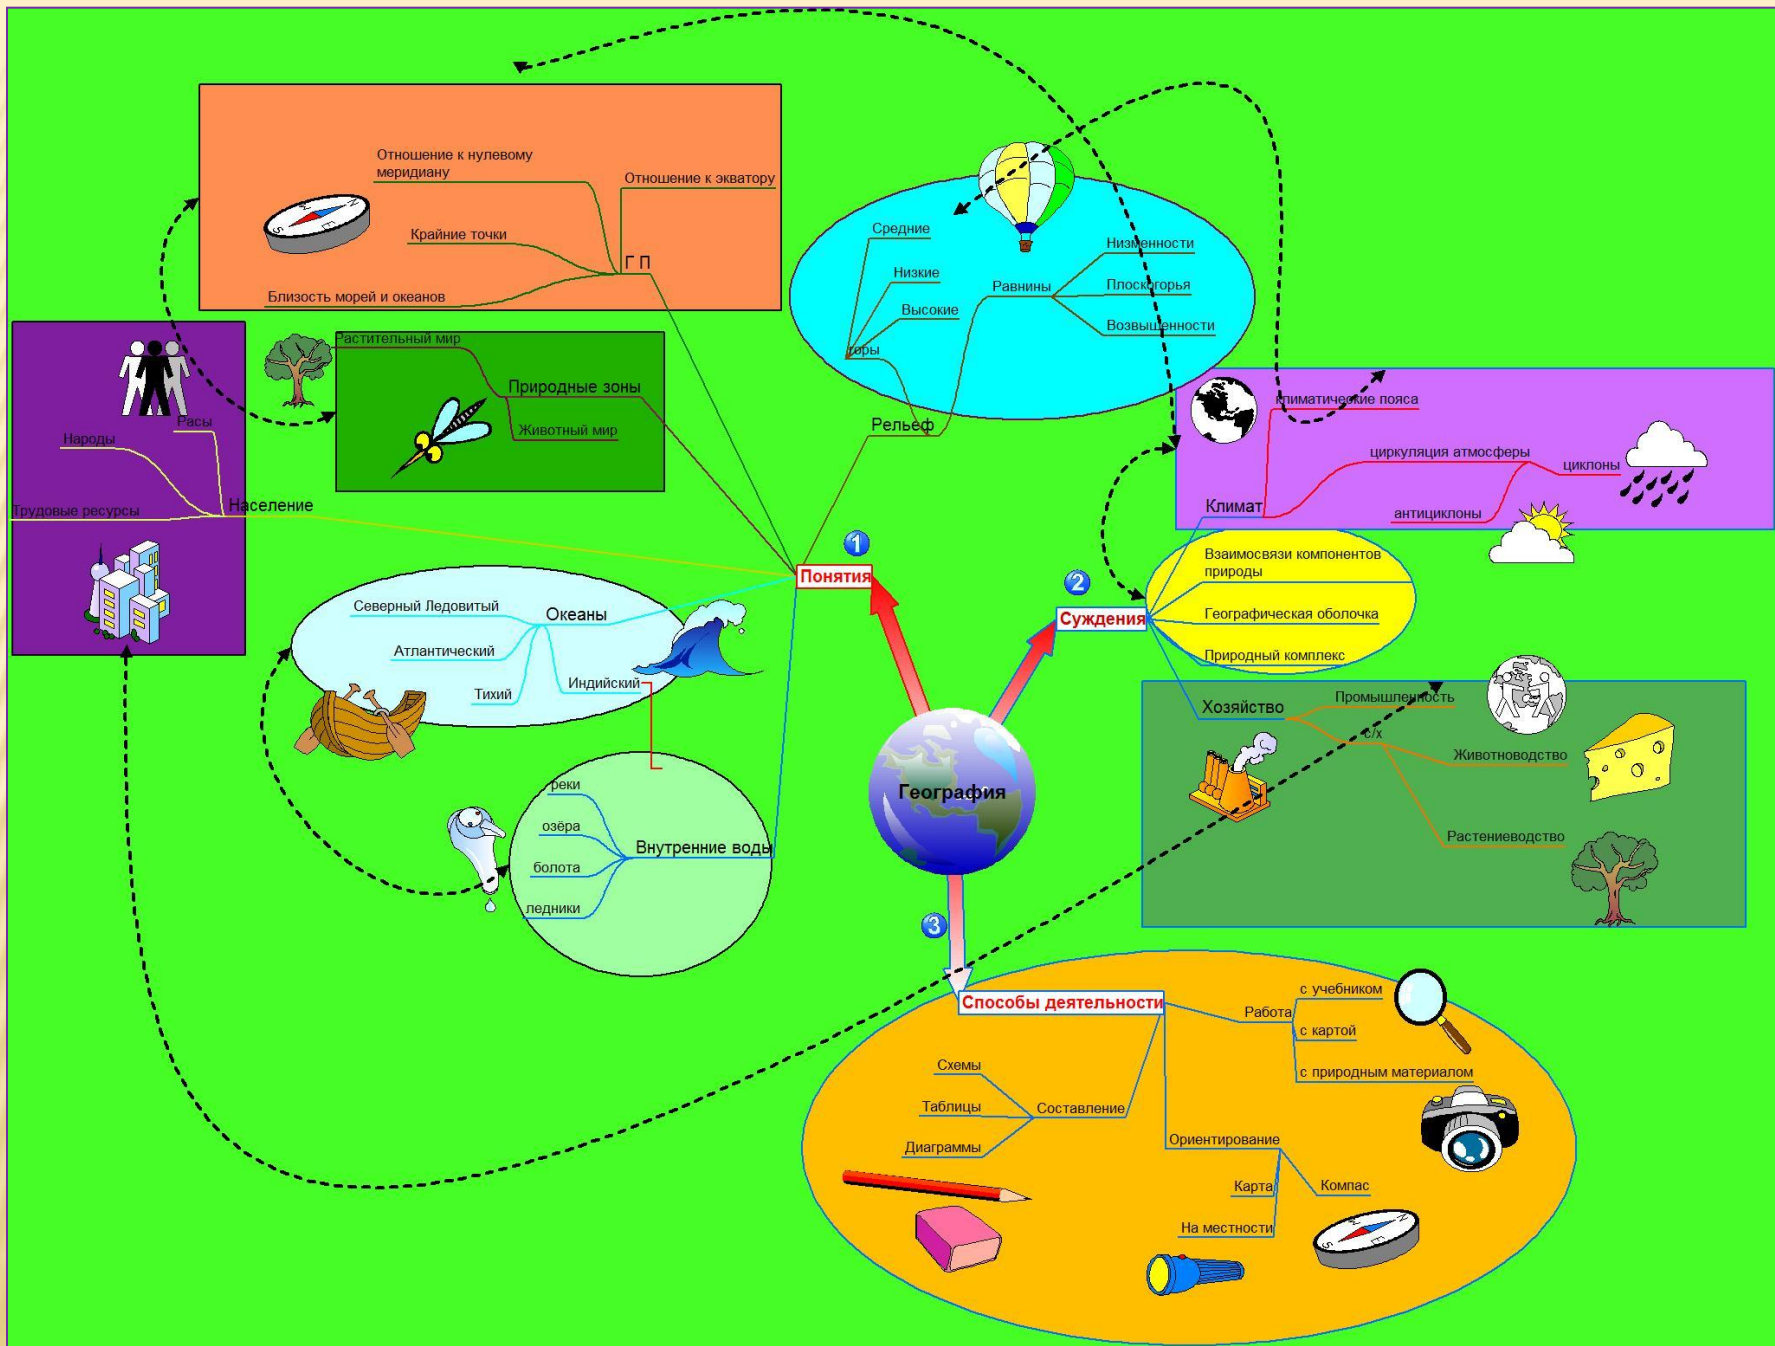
Отношение к нулевому меридиану
Отношение к экватору
Крайние точки
Г П
Близость морей и океанов

Средние
Низкие
Высокие
Горы
Равнины
Низменности
Плоскогорья
Возвышенности
Рельеф

Расы
Народы
Трудовые ресурсы
Население

Растительный мир
Природные зоны
Животный мир

Климатические пояса
циркуляция атмосферы
циклоны
антициклоны
Климат

1
Понятия
2
Суждения

Взаимосвязи компонентов природы
Географическая оболочка
Природный комплекс

Северный Ледовитый
Океаны
Атлантический
Тихий
Индийский

реки
озёра
болота
ледники
Внутренние воды

География

Хозяйство
Промышленность
с/х
Животноводство
Растениеводство

3
Способы деятельности
Работа
с учебником
с картой
с природным материалом
Схемы
Таблицы
Диаграммы
Составление
Ориентирование
Карта
Компас
На местности